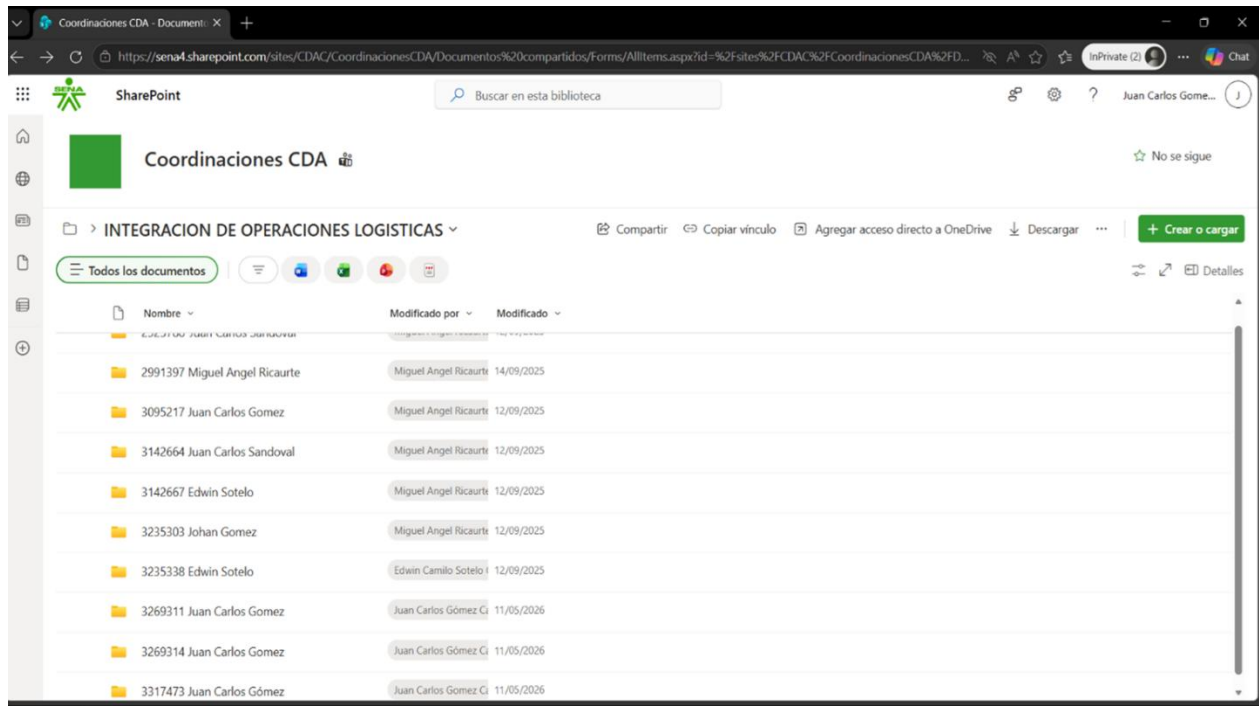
Coordinaciones CDA - Documento ×

https://sena4.sharepoint.com/sites/CDAC/CoordinacionesCDA/Documentos%20compartidos/Forms/AllItems.aspx?id=%2Fsites%2FCDAC%2FCoordinacionesCDA%2FD...

InPrivate (2) ··· Chat

SENA SharePoint

Buscar en esta biblioteca

Juan Carlos Gome... J

Coordinaciones CDA

No se sigue

> INTEGRACION DE OPERACIONES LOGISTICAS

Compartir Copiar vínculo Agregar acceso directo a OneDrive Descargar ··· + Crear o cargar

Todos los documentos

Detalles

| Nombre | Modificado por | Modificado |
|---|---|---|
| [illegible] Juan Carlos Sandoval | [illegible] | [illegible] |
| 2991397 Miguel Angel Ricaurte | Miguel Angel Ricaurte | 14/09/2025 |
| 3095217 Juan Carlos Gomez | Miguel Angel Ricaurte | 12/09/2025 |
| 3142664 Juan Carlos Sandoval | Miguel Angel Ricaurte | 12/09/2025 |
| 3142667 Edwin Sotelo | Miguel Angel Ricaurte | 12/09/2025 |
| 3235303 Johan Gomez | Miguel Angel Ricaurte | 12/09/2025 |
| 3235338 Edwin Sotelo | Edwin Camilo Sotelo | 12/09/2025 |
| 3269311 Juan Carlos Gomez | Juan Carlos Gómez C | 11/05/2026 |
| 3269314 Juan Carlos Gomez | Juan Carlos Gómez C | 11/05/2026 |
| 3317473 Juan Carlos Gómez | Juan Carlos Gomez C | 11/05/2026 |